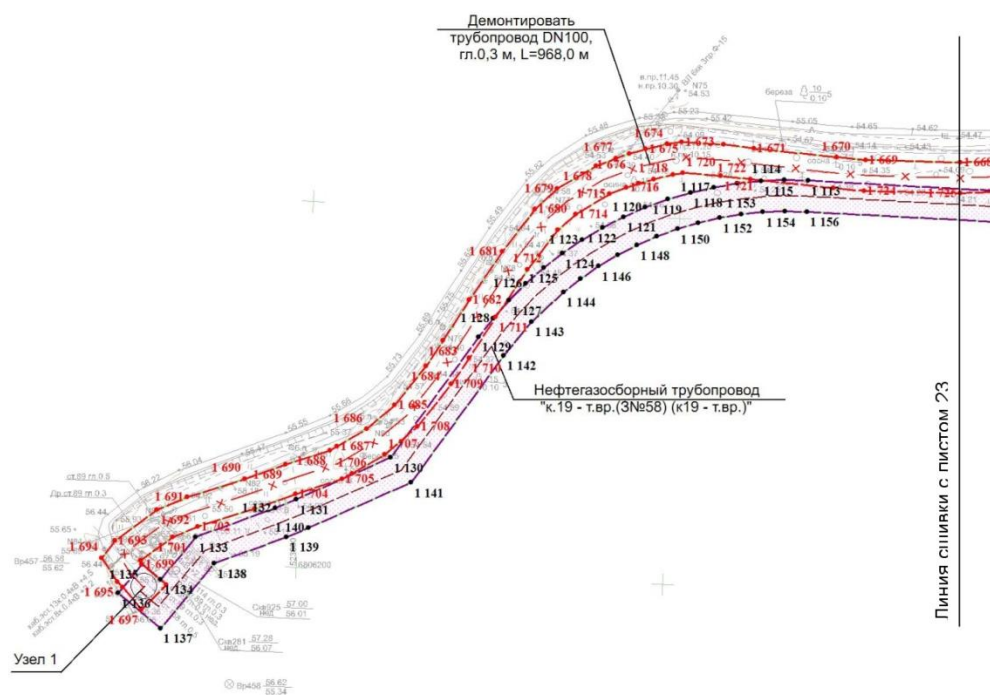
Демонтировать трубопровод DN100, гл.0,3 м, L=968,0 м

Нефтегазосборный трубопровод "к.19 - т.вр.(3№58) (к19 - т.вр.)"

Линия сшивки с листом 23

Узел 1

1 674
1 677
1 675
1 673
1 671
1 670
1 669
1 676
1 718
1 720
1 722
1 724
1 678
1 716
1 715
1 721
1 114
1 679
1 680
1 714
1 117
1 115
1 113
1 120
1 119
1 118
1 153
1 121
1 150
1 152
1 154
1 156
1 123
1 122
1 124
1 148
1 681
1 712
1 126
1 125
1 146
1 144
1 682
1 127
1 128
1 711
1 143
1 129
1 142
1 683
1 710
1 684
1 709
1 685
1 686
1 708
1 687
1 707
1 688
1 706
1 690
1 689
1 705
1 130
1 141
1 704
1 691
1 137
1 131
1 692
1 702
1 140
1 693
1 701
1 133
1 139
1 694
1 699
1 138
1 135
1 134
1 695
1 136
1 697
1 137

береза
сосна
N75
Вр457
Вр456
Ст.89 гл.0.5
Др.ст.89 т 0.3